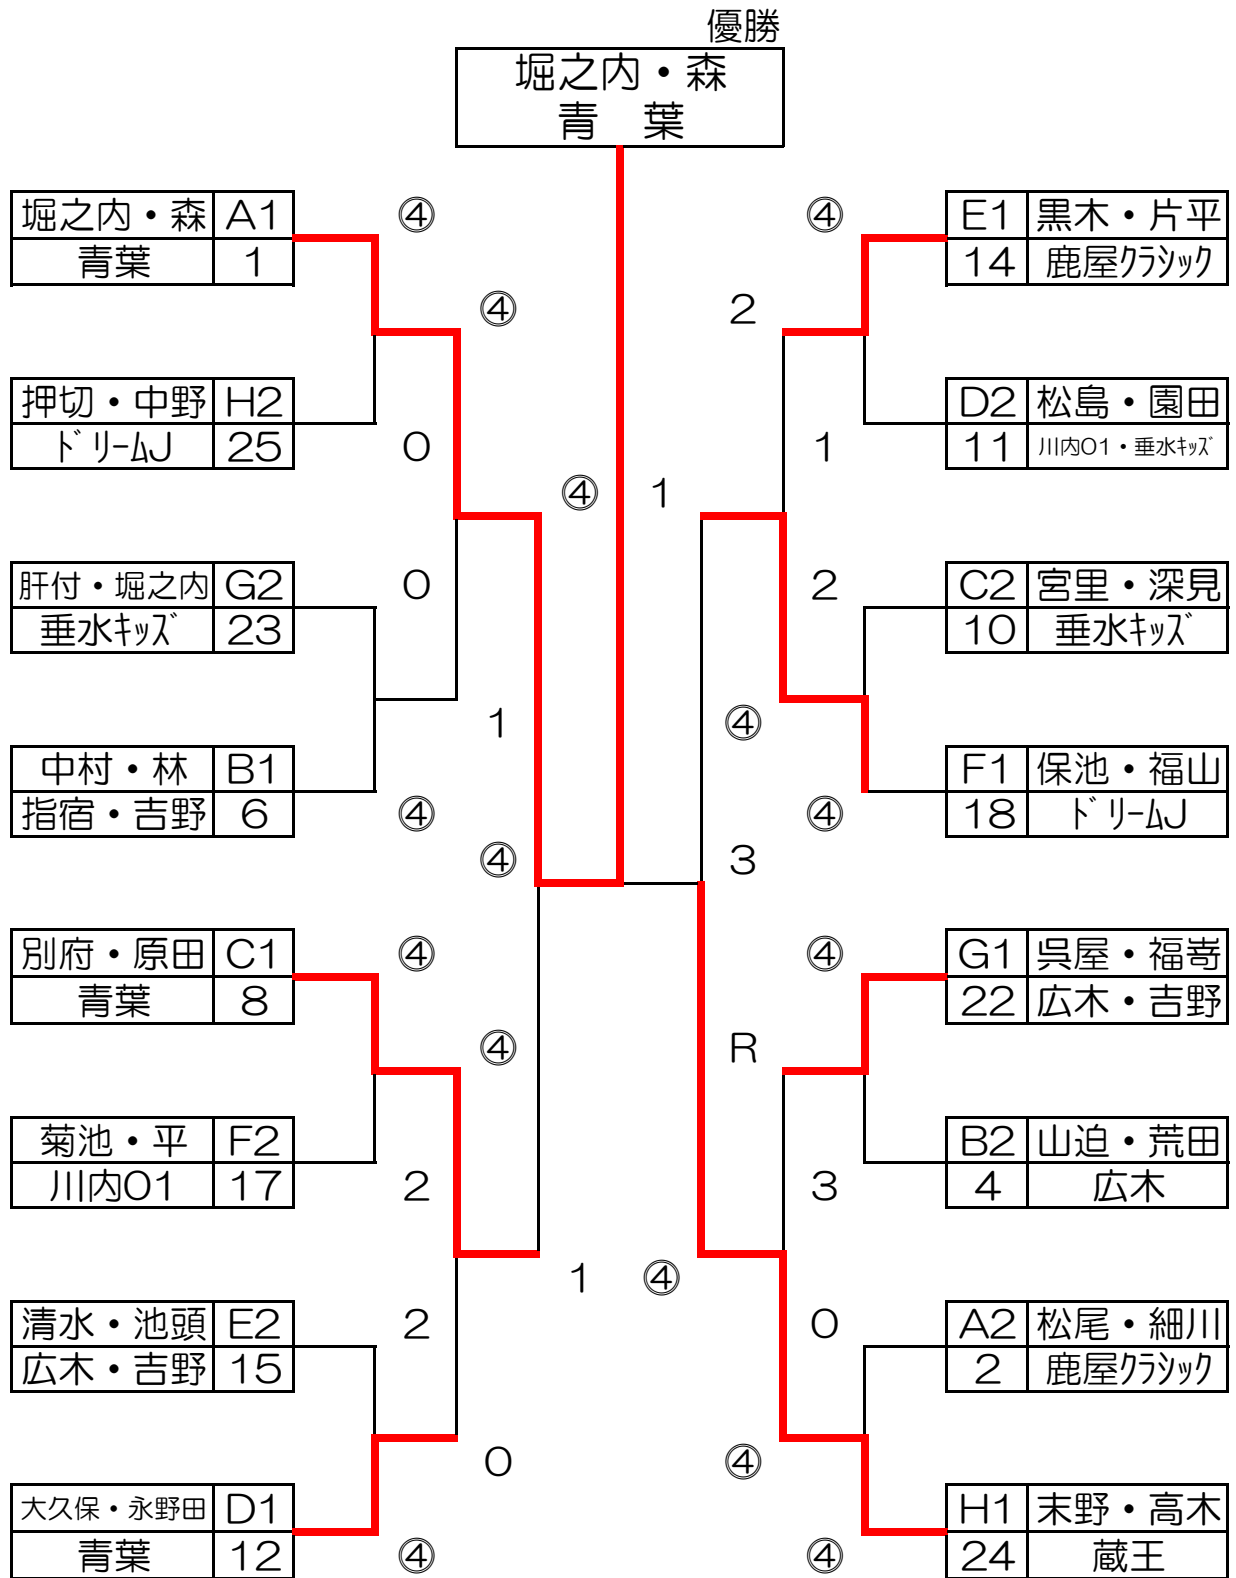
優勝
堀之内・森
青　葉

| 堀之内・森 | A1 |
|---|---|
| 青葉 | 1 |

| 押切・中野 | H2 |
|---|---|
| ドリームJ | 25 |

| 肝付・堀之内 | G2 |
|---|---|
| 垂水ｷｯｽﾞ | 23 |

| 中村・林 | B1 |
|---|---|
| 指宿・吉野 | 6 |

| 別府・原田 | C1 |
|---|---|
| 青葉 | 8 |

| 菊池・平 | F2 |
|---|---|
| 川内O1 | 17 |

| 清水・池頭 | E2 |
|---|---|
| 広木・吉野 | 15 |

| 大久保・永野田 | D1 |
|---|---|
| 青葉 | 12 |

④ ④ 0 0 ④ 1 ④ ④ ④ 2 2 0 ④ 1 0 ④ 1

| E1 | 黒木・片平 |
|---|---|
| 14 | 鹿屋ｸﾗｼｯｸ |

| D2 | 松島・園田 |
|---|---|
| 11 | 川内O1・垂水ｷｯｽﾞ |

| C2 | 宮里・深見 |
|---|---|
| 10 | 垂水ｷｯｽﾞ |

| F1 | 保池・福山 |
|---|---|
| 18 | ドリームJ |

| G1 | 呉屋・福嵜 |
|---|---|
| 22 | 広木・吉野 |

| B2 | 山迫・荒田 |
|---|---|
| 4 | 広木 |

| A2 | 松尾・細川 |
|---|---|
| 2 | 鹿屋ｸﾗｼｯｸ |

| H1 | 末野・高木 |
|---|---|
| 24 | 蔵王 |

④ 2 1 2 ④ ④ 3 ④ R 3 0 ④ ④ ④